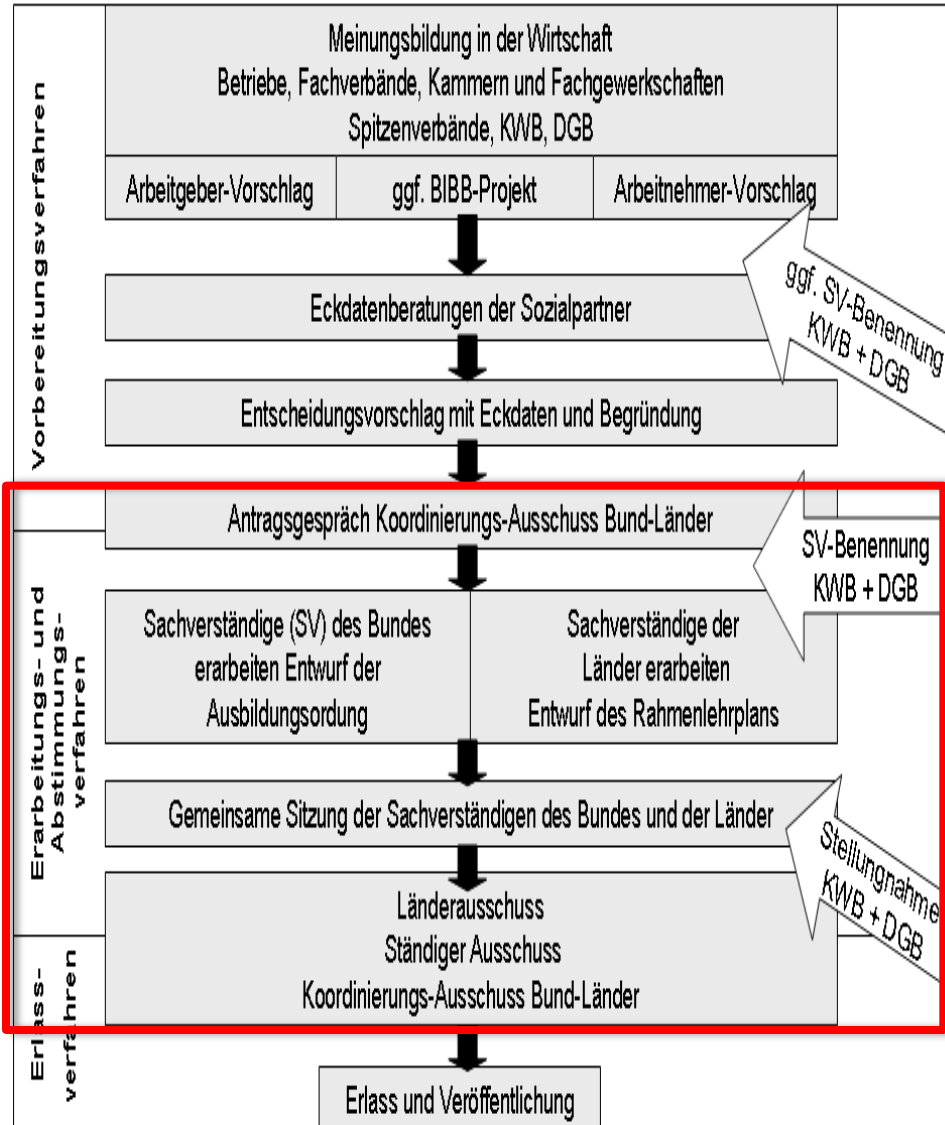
Vorbereitungsverfahren

Meinungsbildung in der Wirtschaft
Betriebe, Fachverbände, Kammern und Fachgewerkschaften
Spitzenverbände, KWB, DGB

Arbeitgeber-Vorschlag

ggf. BIBB-Projekt

Arbeitnehmer-Vorschlag

ggf. SV-Benennung KWB + DGB

Eckdatenberatungen der Sozialpartner

Entscheidungsvorschlag mit Eckdaten und Begründung

Erarbeitungs- und Abstimmungsverfahren

Antragsgespräch Koordinierungs-Ausschuss Bund-Länder

SV-Benennung KWB + DGB

Sachverständige (SV) des Bundes erarbeiten Entwurf der Ausbildungsordung

Sachverständige der Länder erarbeiten Entwurf des Rahmenlehrplans

Gemeinsame Sitzung der Sachverständigen des Bundes und der Länder

Stellungnahme KWB + DGB

Erlass-verfahren

Länderausschuss
Ständiger Ausschuss
Koordinierungs-Ausschuss Bund-Länder

Erlass und Veröffentlichung